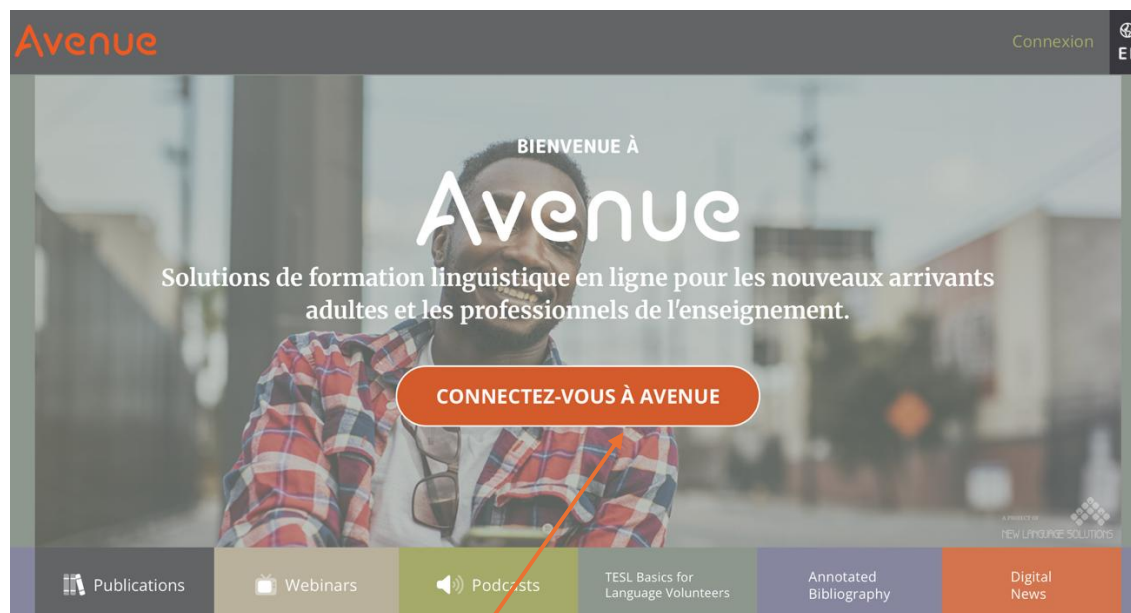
Avenue

Connexion

E

BIENVENUE À

Avenue

Solutions de formation linguistique en ligne pour les nouveaux arrivants adultes et les professionnels de l'enseignement.

CONNECTEZ-VOUS À AVENUE

A PROJECT OF
NEW LANGUAGE SOLUTIONS

Publications

Webinars

Podcasts

TESL Basics for Language Volunteers

Annotated Bibliography

Digital News